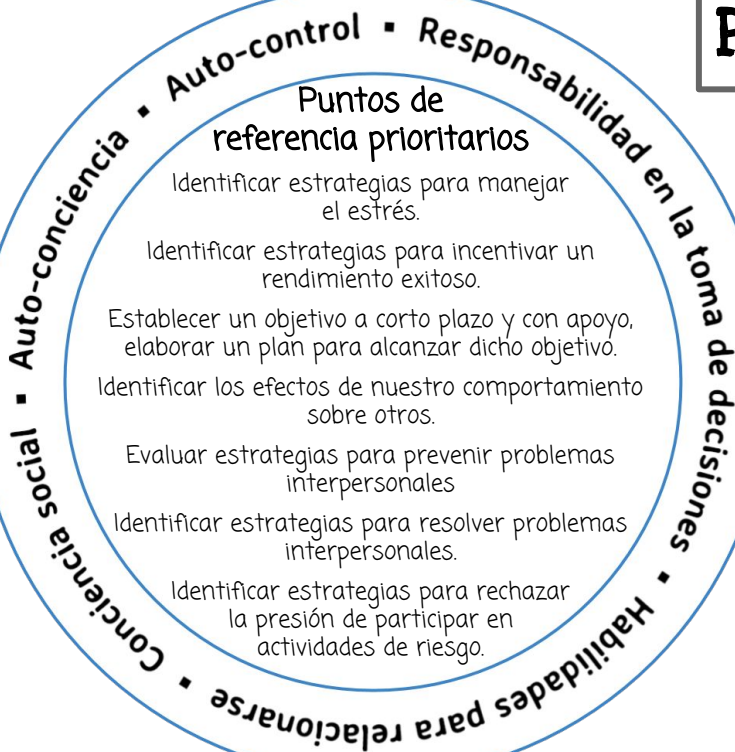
P

Auto-control ▪ Responsabilidad en la toma de decisiones ▪ Habilidades para relacionarse ▪ Conciencia social ▪ Auto-conciencia ▪

Puntos de referencia prioritarios

Identificar estrategias para manejar el estrés.

Identificar estrategias para incentivar un rendimiento exitoso.

Establecer un objetivo a corto plazo y con apoyo, elaborar un plan para alcanzar dicho objetivo.

Identificar los efectos de nuestro comportamiento sobre otros.

Evaluar estrategias para prevenir problemas interpersonales

Identificar estrategias para resolver problemas interpersonales.

Identificar estrategias para rechazar la presión de participar en actividades de riesgo.